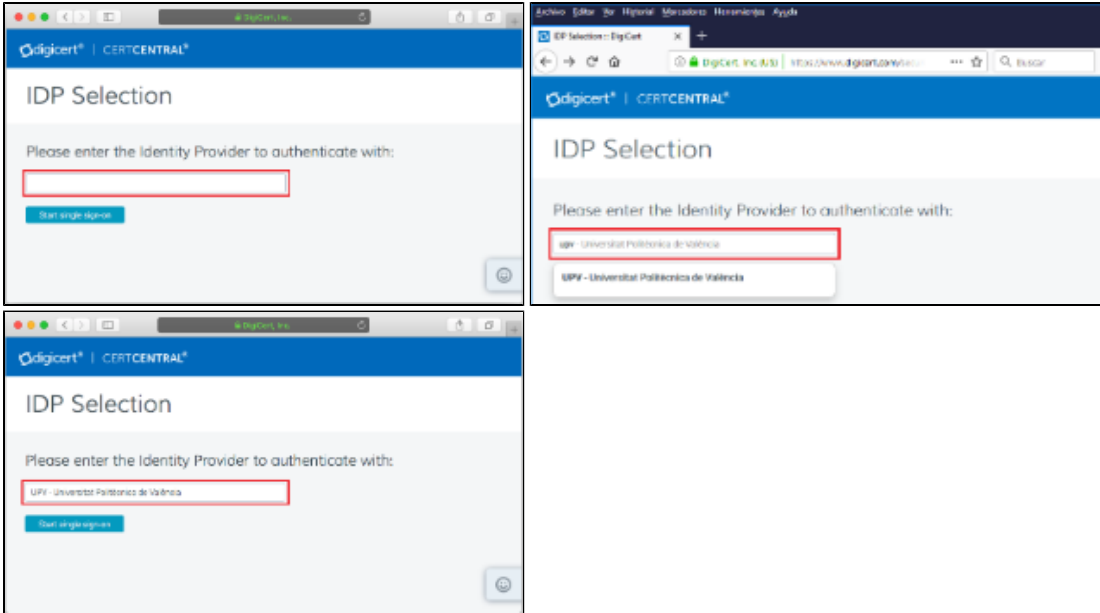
DigiCert, Inc.

digicert® | CERTCENTRAL®

IDP Selection

Please enter the Identity Provider to authenticate with:

Start single sign-on

Archivo Editar Ver Historial Marcadores Herramientas Ayuda

IDP Selection :: DigiCert

DigiCert, Inc (US) | https://www.digicert.com/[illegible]

Buscar

digicert® | CERTCENTRAL®

IDP Selection

Please enter the Identity Provider to authenticate with:

upv - Universitat Politècnica de València

UPV - Universitat Politècnica de València

DigiCert, Inc.

digicert® | CERTCENTRAL®

IDP Selection

Please enter the Identity Provider to authenticate with:

UPV - Universitat Politècnica de València

Start single sign-on